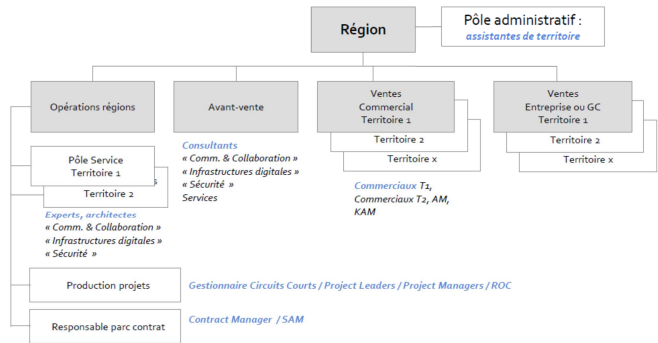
Région

Pôle administratif :
assistantes de territoire

Opérations régions

Avant-vente

Ventes
Commercial
Territoire 1

Territoire 2

Territoire x

Ventes
Entreprise ou GC
Territoire 1

Territoire 2

Territoire x

Pôle Service
Territoire 1

Territoire 2

Consultants
« Comm. & Collaboration »
« Infrastructures digitales »
« Sécurité »
Services

Commerciaux T1,
Commerciaux T2, AM,
KAM

Experts, architectes
« Comm. & Collaboration »
« Infrastructures digitales »
« Sécurité »

Production projets

Gestionnaire Circuits Courts / Project Leaders / Project Managers / ROC

Responsable parc contrat

Contract Manager / SAM